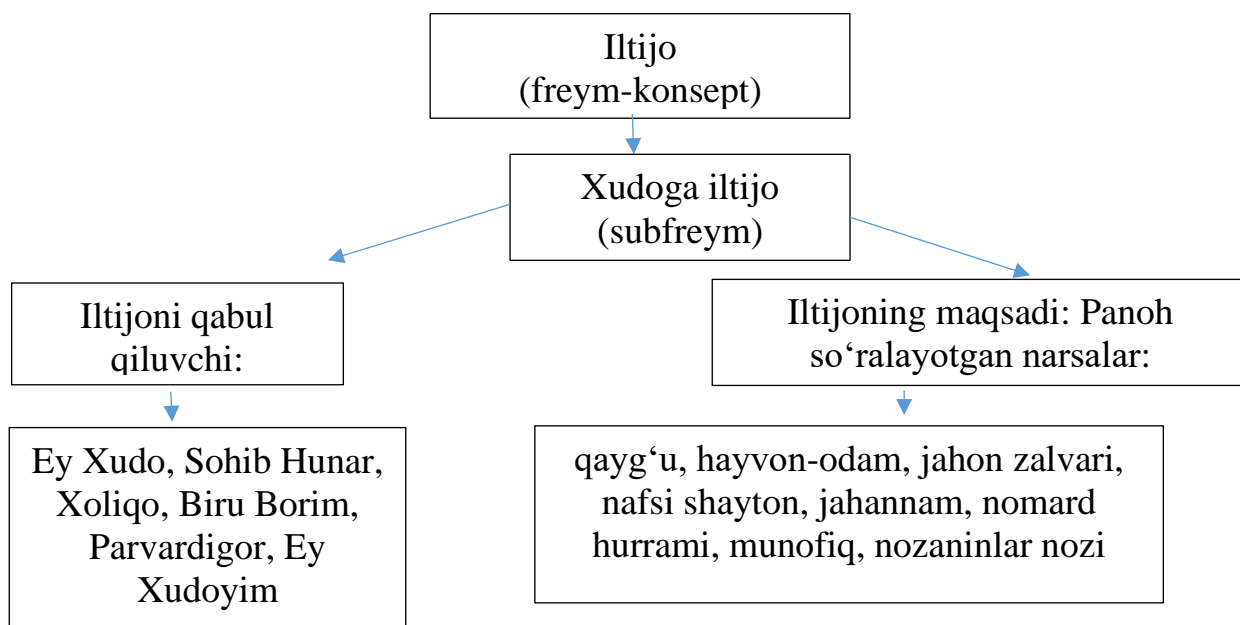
Iltijo
(freym-konsept)

Xudoga iltijo
(subfreym)

Iltijoni qabul qiluvchi:

Iltijoning maqsadi: Panoh so‘ralayotgan narsalar:

Ey Xudo, Sohib Hunar, Xoliqo, Biru Borim, Parvardigor, Ey Xudoyim

qayg‘u, hayvon-odam, jahon zalvari, nafsi shayton, jahannam, nomard hurrami, munofiq, nozaninlar nozi